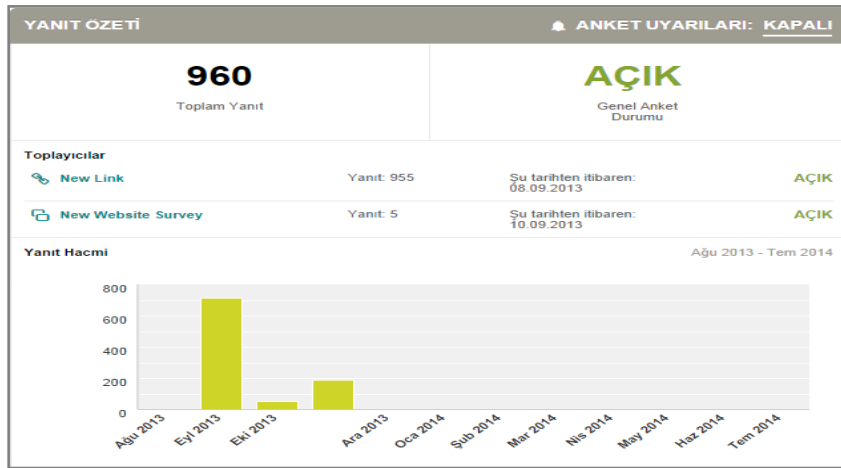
YANIT ÖZETİ

ANKET UYARILARI: KAPALI

960

Toplam Yanıt

AÇIK

Genel Anket Durumu

Toplayıcılar

New Link

Yanıt: 955

Şu tarihten itibaren: 08.09.2013

AÇIK

New Website Survey

Yanıt: 5

Şu tarihten itibaren: 10.09.2013

AÇIK

Yanıt Hacmi

Ağu 2013 - Tem 2014

800
600
400
200
0

Ağu 2013
Eyl 2013
Eki 2013
Ara 2013
Oca 2014
Şub 2014
Mar 2014
Nis 2014
May 2014
Haz 2014
Tem 2014